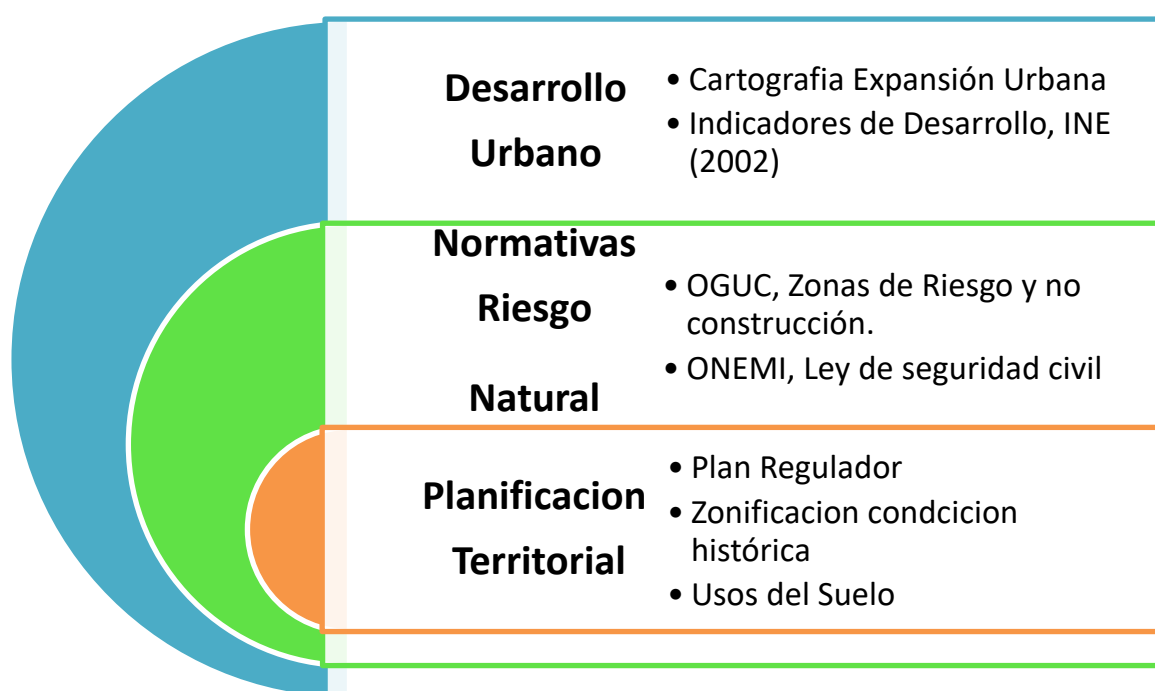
Desarrollo Urbano

• Cartografia Expansión Urbana
• Indicadores de Desarrollo, INE (2002)

Normativas Riesgo Natural

• OGUC, Zonas de Riesgo y no construcción.
• ONEMI, Ley de seguridad civil

Planificacion Territorial

• Plan Regulador
• Zonificacion condcicion histórica
• Usos del Suelo